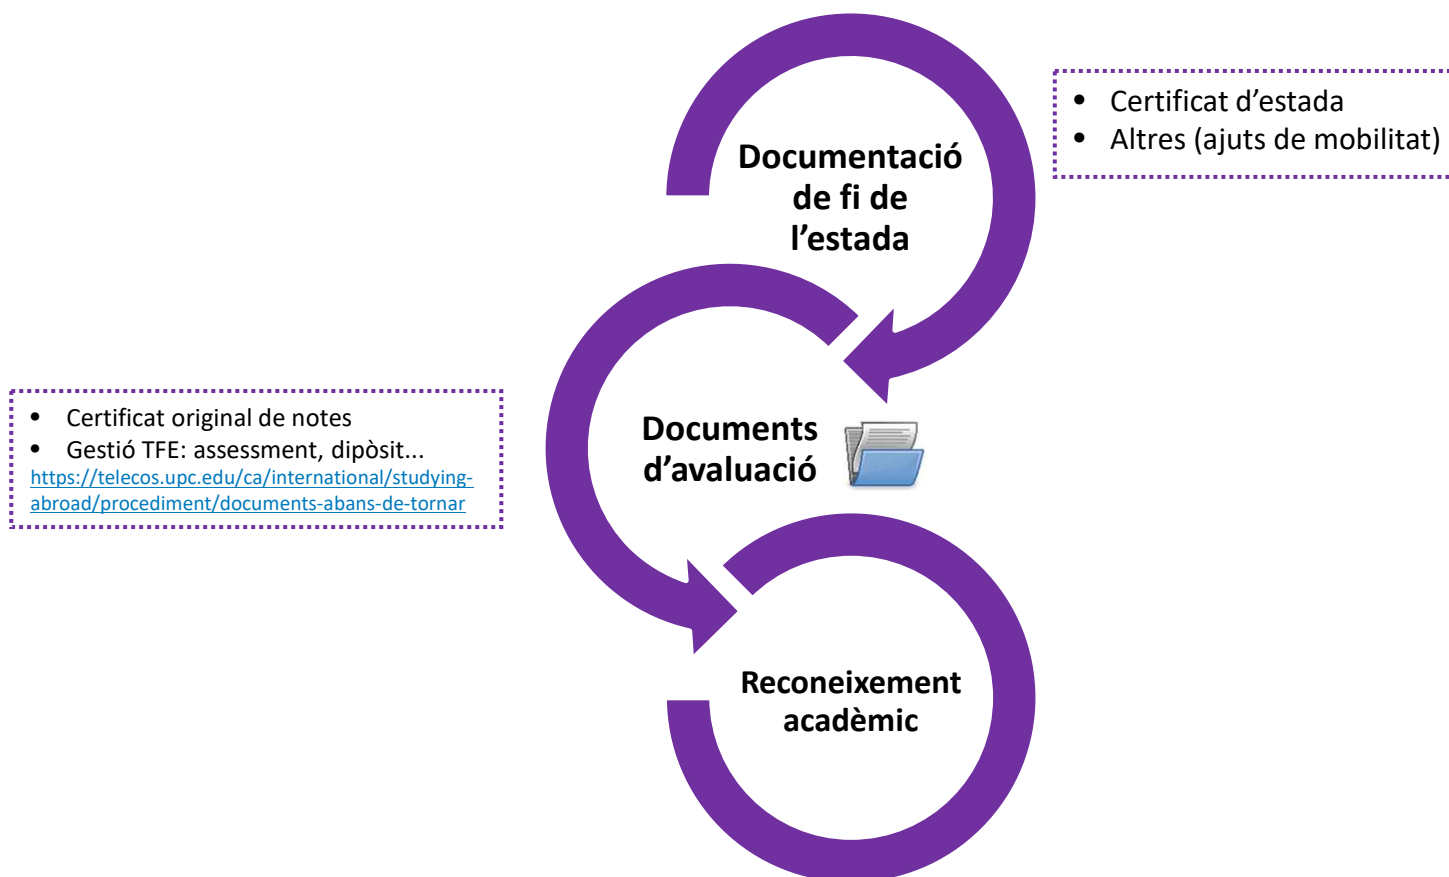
Documentació de fi de l’estada

- Certificat d’estada
- Altres (ajuts de mobilitat)

Documents d’avaluació

- Certificat original de notes
- Gestió TFE: assessment, dipòsit...

https://telecos.upc.edu/ca/international/studying-abroad/procediment/documents-abans-de-tornar

Reconeixement acadèmic